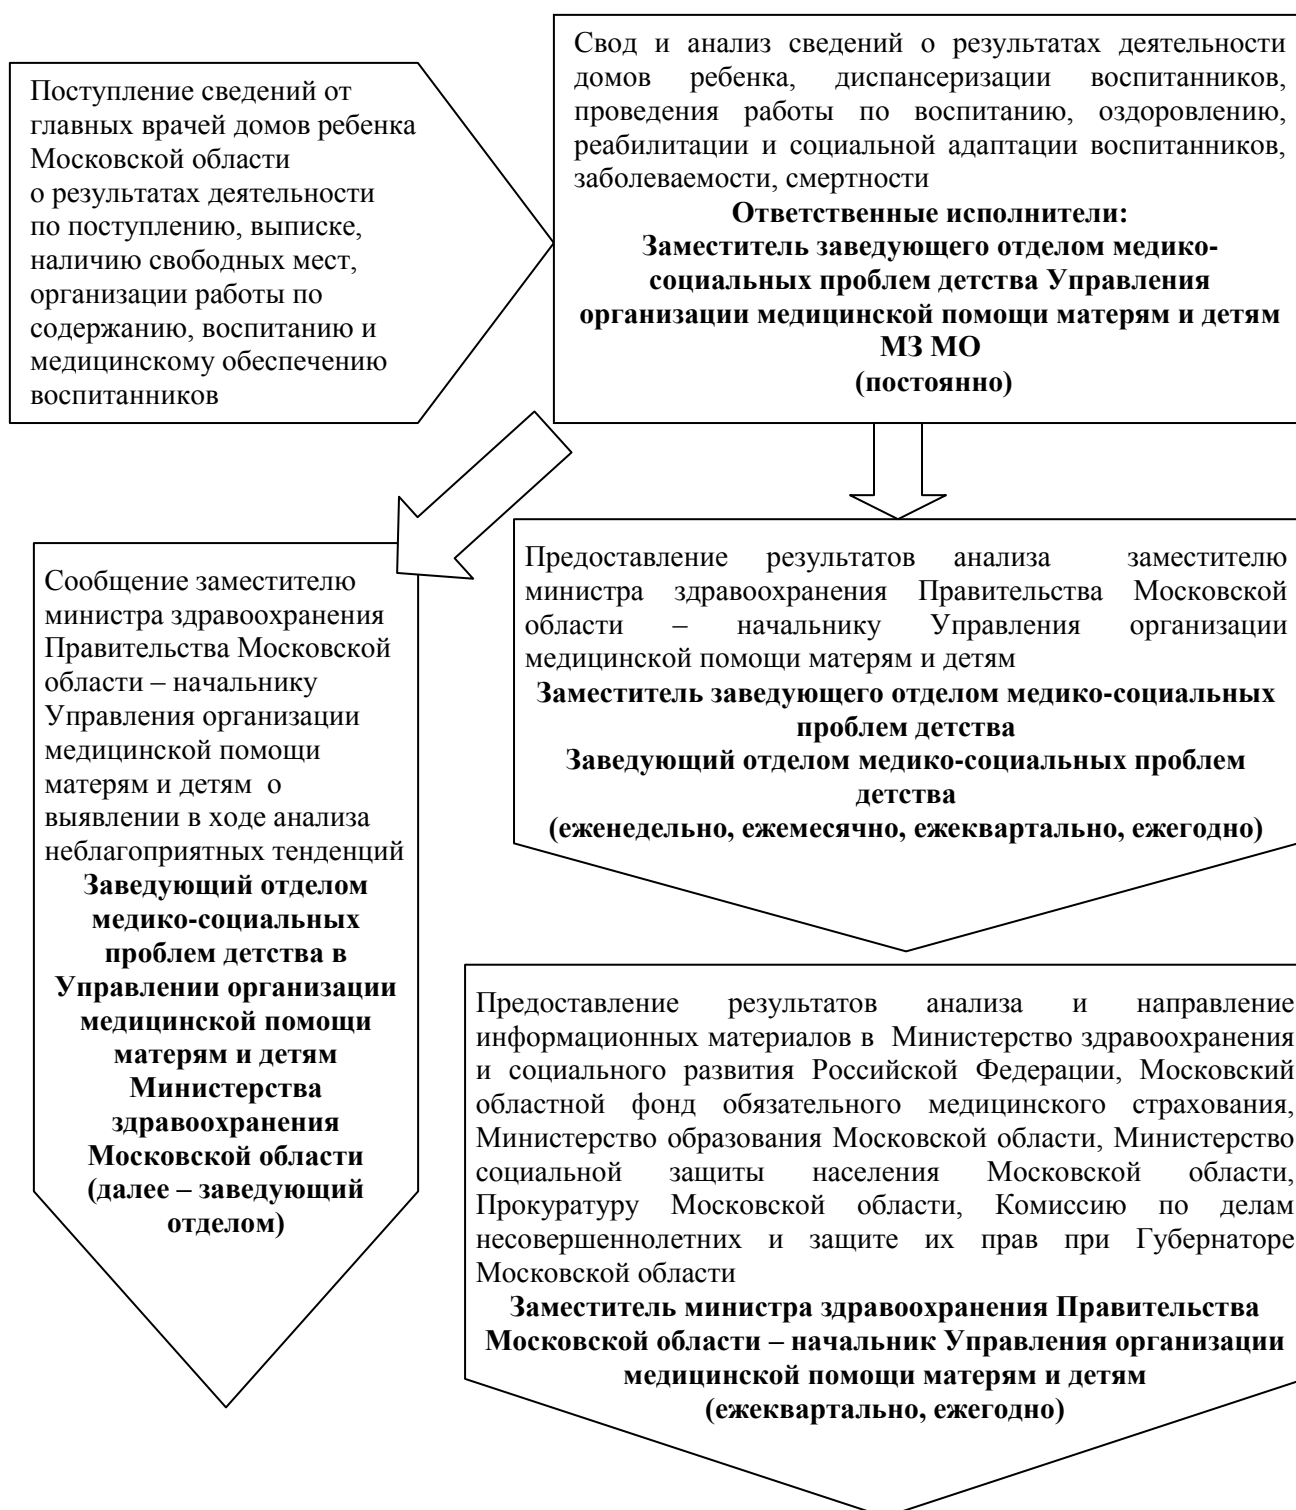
Поступление сведений от главных врачей домов ребенка Московской области о результатах деятельности по поступлению, выписке, наличию свободных мест, организации работы по содержанию, воспитанию и медицинскому обеспечению воспитанников

Свод и анализ сведений о результатах деятельности домов ребенка, диспансеризации воспитанников, проведения работы по воспитанию, оздоровлению, реабилитации и социальной адаптации воспитанников, заболеваемости, смертности

**Ответственные исполнители:**
**Заместитель заведующего отделом медико-социальных проблем детства Управления организации медицинской помощи матерям и детям МЗ МО**
**(постоянно)**

Сообщение заместителю министра здравоохранения Правительства Московской области – начальнику Управления организации медицинской помощи матерям и детям о выявлении в ходе анализа неблагоприятных тенденций

**Заведующий отделом медико-социальных проблем детства в Управлении организации медицинской помощи матерям и детям Министерства здравоохранения Московской области (далее – заведующий отделом)**

Предоставление результатов анализа заместителю министра здравоохранения Правительства Московской области – начальнику Управления организации медицинской помощи матерям и детям

**Заместитель заведующего отделом медико-социальных проблем детства**
**Заведующий отделом медико-социальных проблем детства**
**(еженедельно, ежемесячно, ежеквартально, ежегодно)**

Предоставление результатов анализа и направление информационных материалов в Министерство здравоохранения и социального развития Российской Федерации, Московский областной фонд обязательного медицинского страхования, Министерство образования Московской области, Министерство социальной защиты населения Московской области, Прокуратуру Московской области, Комиссию по делам несовершеннолетних и защите их прав при Губернаторе Московской области

**Заместитель министра здравоохранения Правительства Московской области – начальник Управления организации медицинской помощи матерям и детям**
**(ежеквартально, ежегодно)**